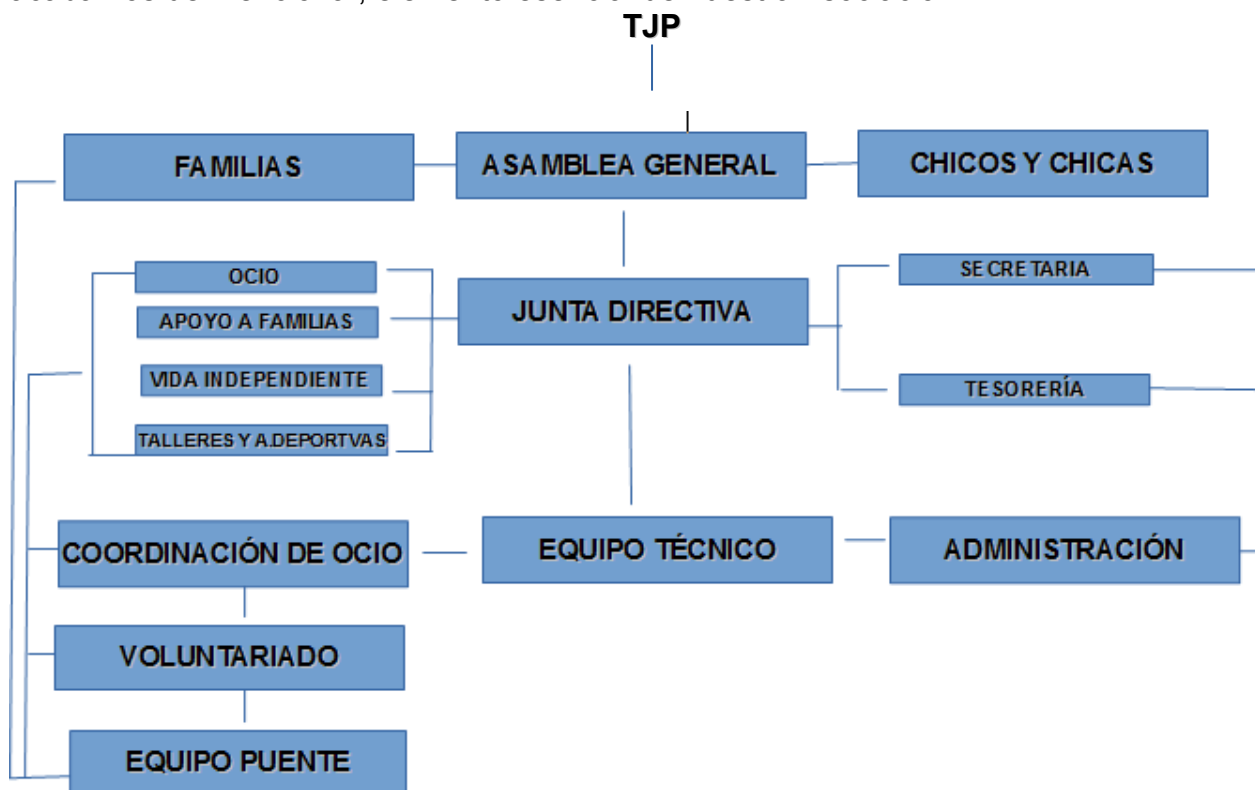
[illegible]

TJP

FAMILIAS

ASAMBLEA GENERAL

CHICOS Y CHICAS

OCIO

APOYO A FAMILIAS

VIDA INDEPENDIENTE

TALLERES Y A.DEPORTVAS

JUNTA DIRECTIVA

SECRETARIA

TESORERÍA

COORDINACIÓN DE OCIO

EQUIPO TÉCNICO

ADMINISTRACIÓN

VOLUNTARIADO

EQUIPO PUENTE